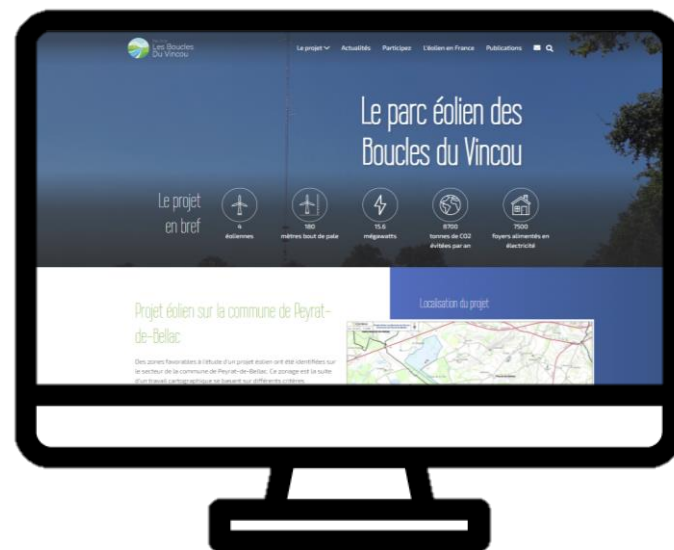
Les Boucles Du Vincou

Le projet ∨ Actualités Participez L'éolien en France Publications

Le parc éolien des Boucles du Vincou

Le projet en bref

4 éoliennes

180 mètres bout de pale

15.6 mégawatts

9700 tonnes de CO2 évitées par an

7500 foyers alimentés en électricité

Projet éolien sur la commune de Peyrat-de-Bellac

Des zones favorables à l'étude d'un projet éolien ont été identifiées sur le secteur de la commune de Peyrat-de-Bellac. Ce zonage est la suite d'un travail cartographique se basant sur différents critères

Localisation du projet